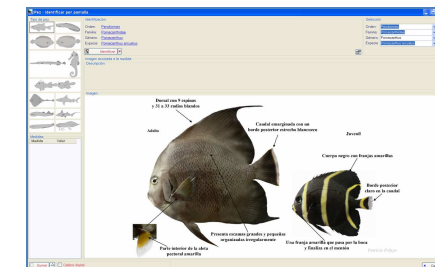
Peix : Identificar per pantalla

Tipo de pez

Identificación
Orden: Perciformes
Familia: Pomacanthidae
Género: Pomacanthus
Especie: Pomacanthus arcuatus

Selección
Orden: Perciformes
Familia: Pomacanthidae
Género: Pomacanthus
Especie: Pomacanthus arcuatus

Imagen asociada a la muestra
Descripción

Imagen

Dorsal con 9 espinas y 31 a 33 radios blandos

Caudal emarginada con un borde posterior estrecho blancuzco

Adulto

Juvenil

Cuerpo negro con franjas amarillas

Borde posterior claro en la caudal

Presenta escamas grandes y pequeñas organizadas irregularmente

Una franja amarilla que pasa por la boca y finaliza en el mentón

Parte inferior de la aleta pectoral amarilla

Medidas
Medida
Valor

Escala
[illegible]